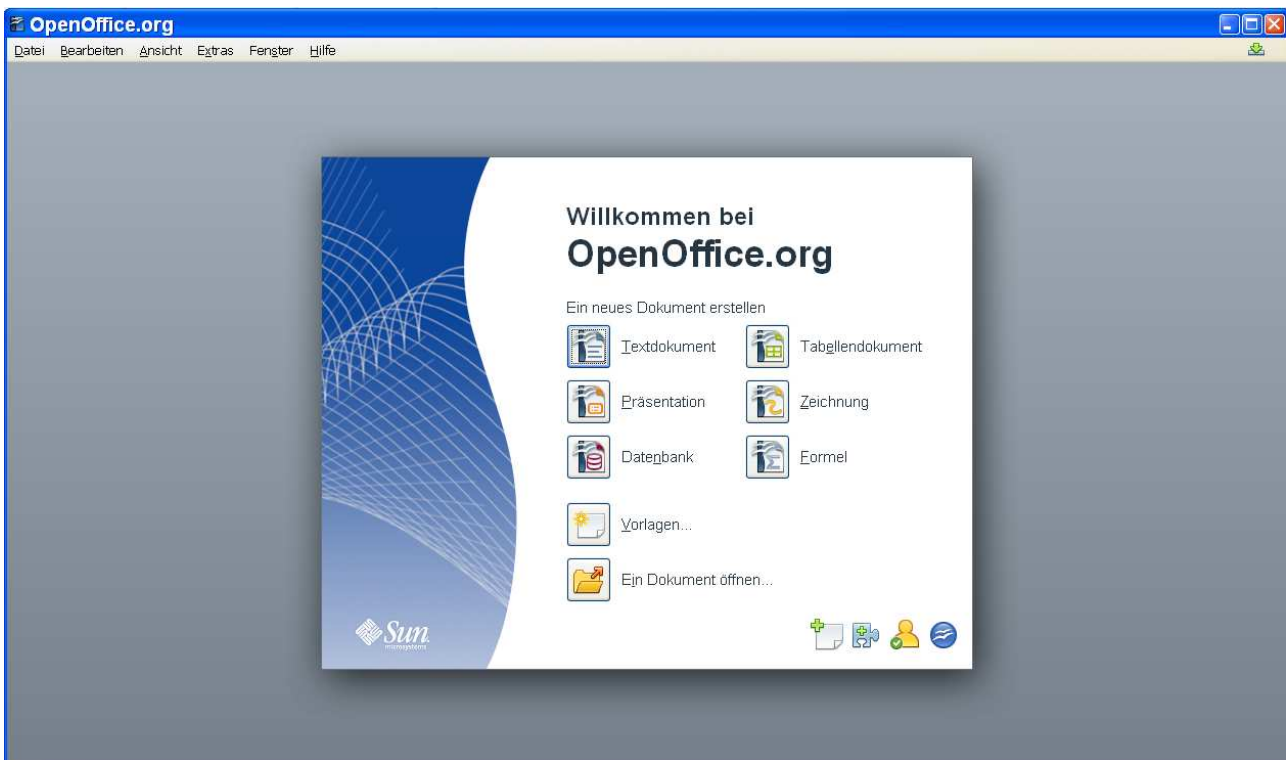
OpenOffice.org

Datei Bearbeiten Ansicht Extras Fenster Hilfe

Willkommen bei
OpenOffice.org

Ein neues Dokument erstellen

Textdokument
Tabellendokument
Präsentation
Zeichnung
Datenbank
Formel

Vorlagen...

Ein Dokument öffnen...

Sun
microsystems